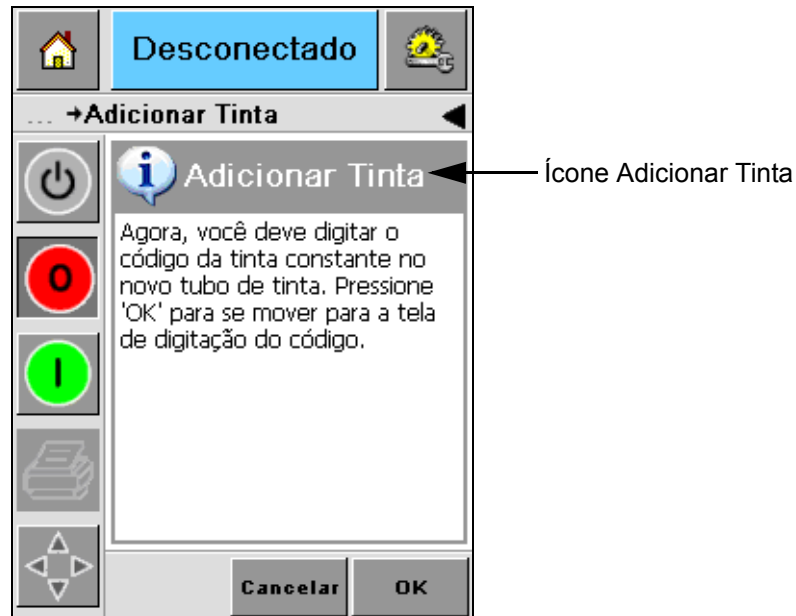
Desconectado

... →Adicionar Tinta

Adicionar Tinta

Ícone Adicionar Tinta

Agora, você deve digitar o código da tinta constante no novo tubo de tinta. Pressione 'OK' para se mover para a tela de digitação do código.

0

I

Cancelar

OK